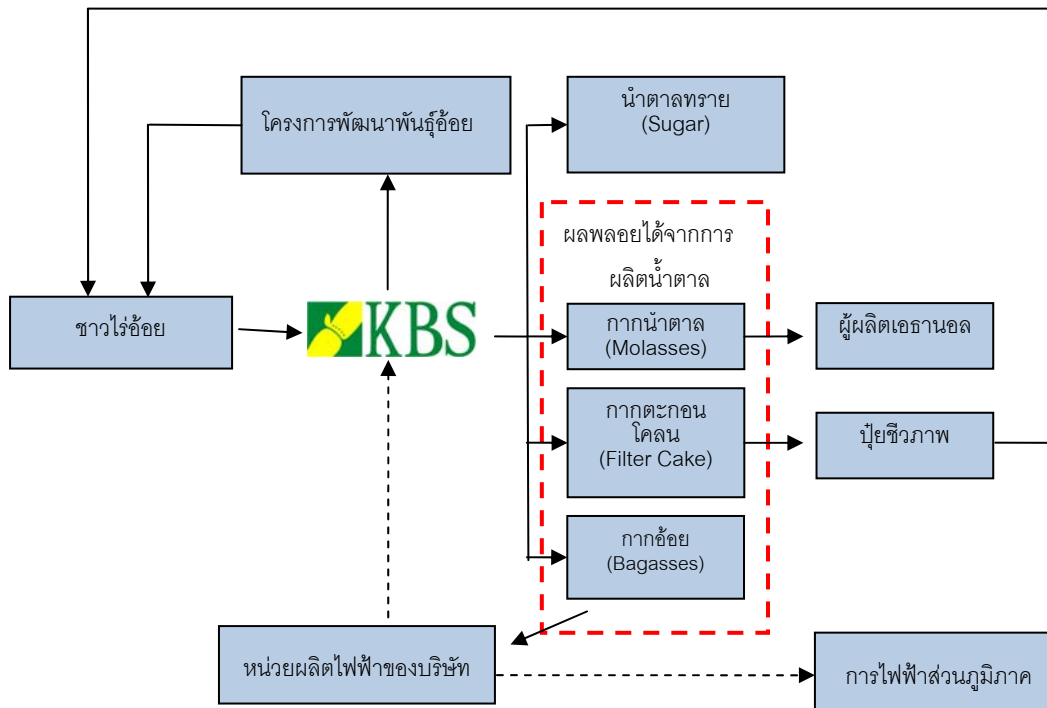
โครงการพัฒนาพันธุ์อ้อย

นำตาลทราย
(Sugar)

ผลพลอยได้จากการ
ผลิตน้ำตาล

ชาวไร่อ้อย

KBS

กากน้ำตาล
(Molasses)

ผู้ผลิตเอธานอล

กากตะกอน
โคลน
(Filter Cake)

ปุ๋ยชีวภาพ

กากอ้อย
(Bagasses)

หน่วยผลิตไฟฟ้าของบริษัท

การไฟฟ้าส่วนภูมิภาค